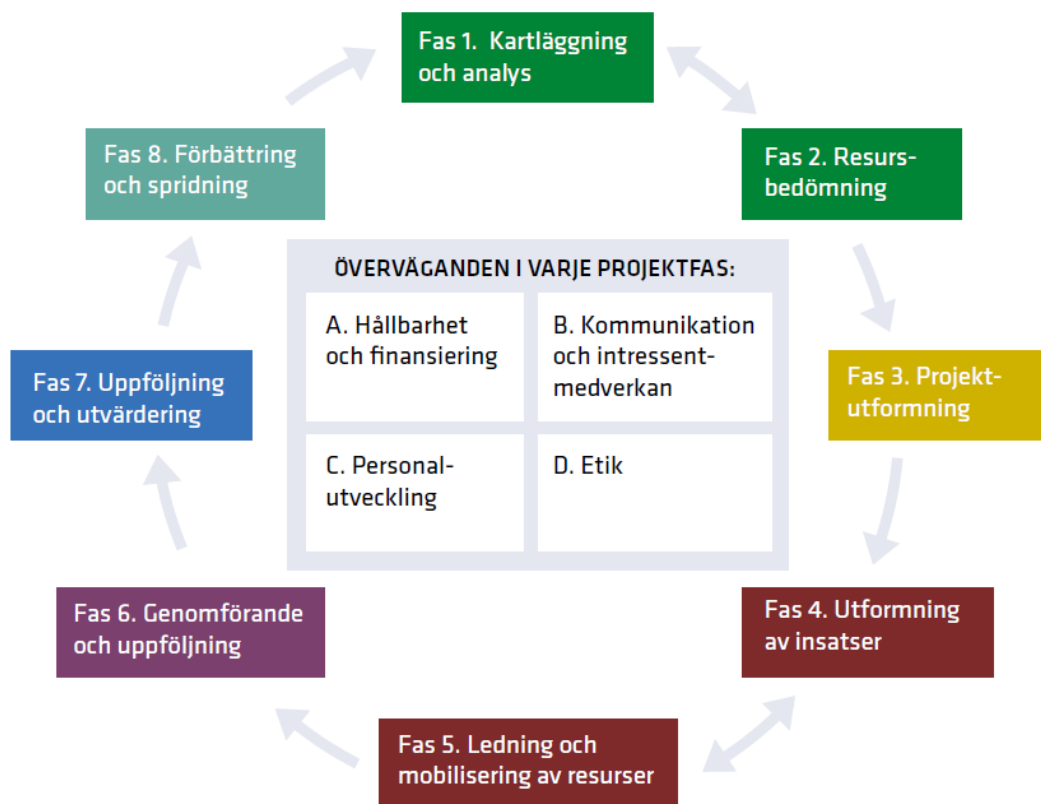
Fas 1. Kartläggning och analys

Fas 2. Resursbedömning

Fas 3. Projektutformning

Fas 4. Utformning av insatser

Fas 5. Ledning och mobilisering av resurser

Fas 6. Genomförande och uppföljning

Fas 7. Uppföljning och utvärdering

Fas 8. Förbättring och spridning

ÖVERVÄGANDEN I VARJE PROJEKTFAS:

| A. Hållbarhet och finansiering | B. Kommunikation och intressentmedverkan |
|---|---|
| C. Personalutveckling | D. Etik |